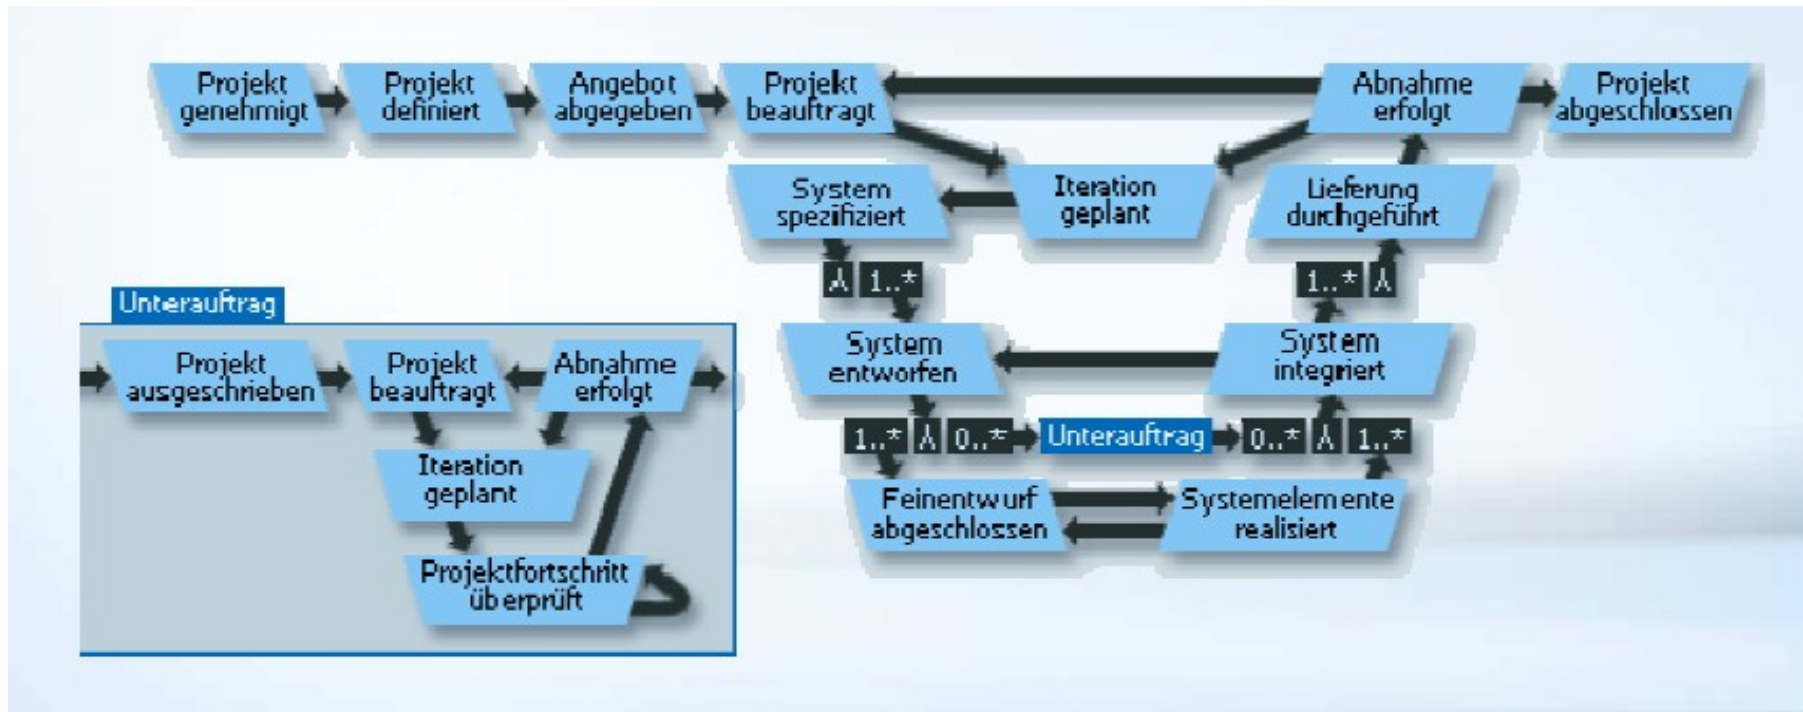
Projekt genehmigt

Projekt definiert

Angebot abgegeben

Projekt beauftragt

Abnahme erfolgt

Projekt abgeschlossen

System spezifiziert

Iteration geplant

Lieferung durchgeführt

⅄ 1..*

1..* ⅄

System entworfen

System integriert

1..* ⅄ 0..*

Unterauftrag

0..* ⅄ 1..*

Feinentwurf abgeschlossen

Systemelemente realisiert

Unterauftrag

Projekt ausgeschrieben

Projekt beauftragt

Abnahme erfolgt

Iteration geplant

Projektfortschritt überprüft